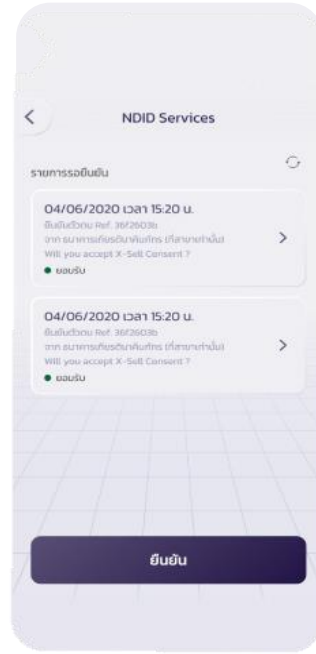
NDID Services

รายการรอยืนยัน

04/06/2020 เวลา 15:20 น.
ยืนยันตัวตน Ref. 36f2603b
จาก ธนาคารเกียรตินาคินภัทร (ที่สาขาทำนั้น)
Will you accept X-Sell Consent ?
● ยอมรับ

04/06/2020 เวลา 15:20 น.
ยืนยันตัวตน Ref. 36f2603b
จาก ธนาคารเกียรตินาคินภัทร (ที่สาขาทำนั้น)
Will you accept X-Sell Consent ?
● ยอมรับ

ยืนยัน